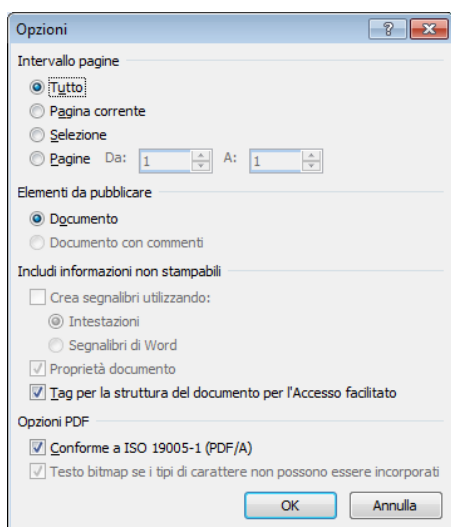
Opzioni

?

Intervallo pagine

Tutto

Pagina corrente

Selezione

Pagine Da: 1 A: 1

Elementi da pubblicare

Documento

Documento con commenti

Includi informazioni non stampabili

Crea segnalibri utilizzando:

Intestazioni

Segnalibri di Word

Proprietà documento

Tag per la struttura del documento per l'Accesso facilitato

Opzioni PDF

Conforme a ISO 19005-1 (PDF/A)

Testo bitmap se i tipi di carattere non possono essere incorporati

OK

Annulla